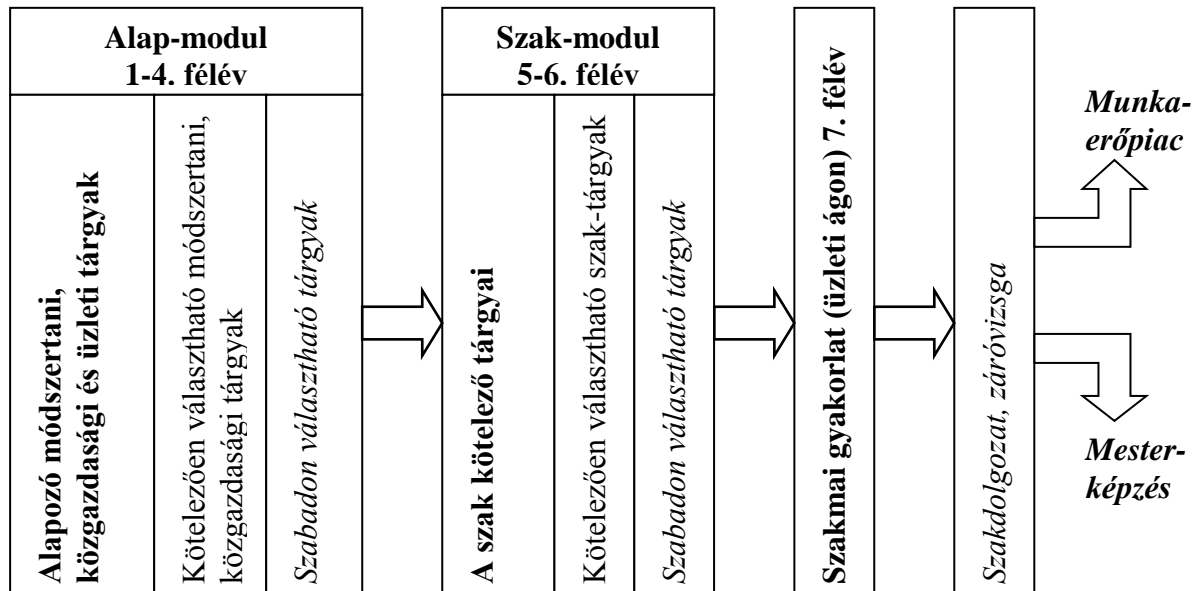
Alap-modul
1-4. félév

Alapozó módszertani, közgazdasági és üzleti tárgyak

Kötelezően választható módszertani, közgazdasági tárgyak

Szabadon választható tárgyak

Szak-modul
5-6. félév

A szak kötelező tárgyai

Kötelezően választható szak-tárgyak

Szabadon választható tárgyak

Szakmai gyakorlat (üzleti ágon) 7. félév

Szakdolgozat, záróvizsga

Munkaerőpiac

Mesterképzés